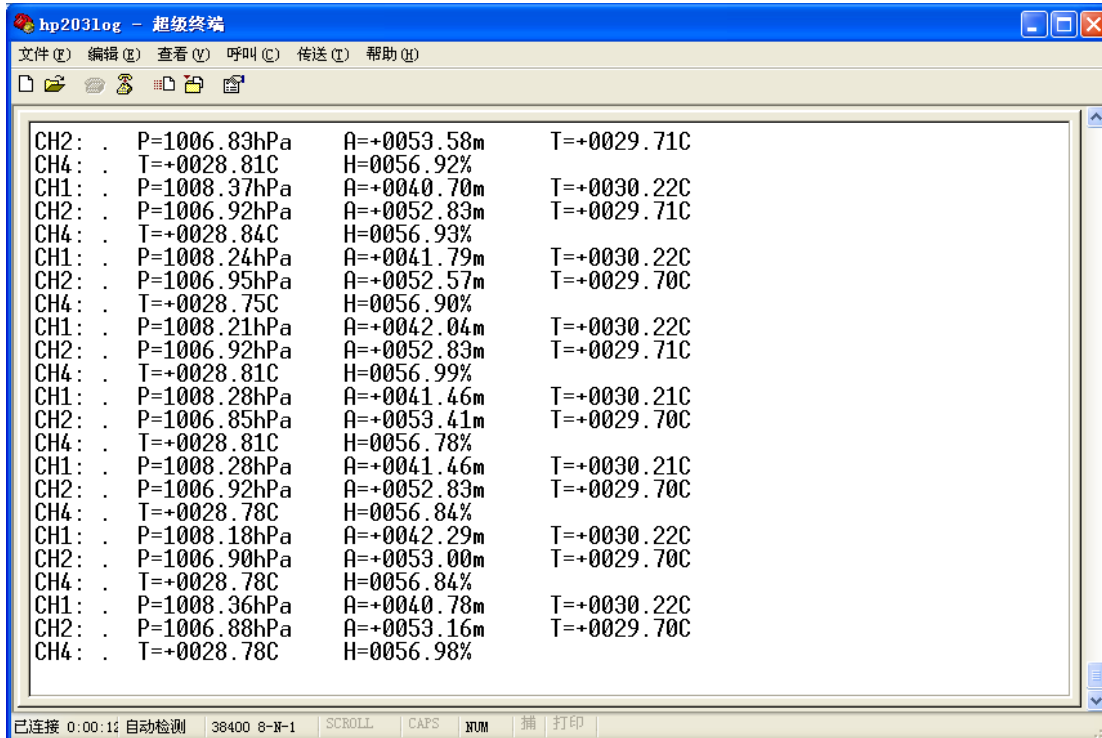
hp203log - 超级终端

文件(F) 编辑(E) 查看(V) 呼叫(C) 传送(T) 帮助(H)

CH2: . P=1006.83hPa A=+0053.58m T=+0029.71C
CH4: . T=+0028.81C H=0056.92%
CH1: . P=1008.37hPa A=+0040.70m T=+0030.22C
CH2: . P=1006.92hPa A=+0052.83m T=+0029.71C
CH4: . T=+0028.84C H=0056.93%
CH1: . P=1008.24hPa A=+0041.79m T=+0030.22C
CH2: . P=1006.95hPa A=+0052.57m T=+0029.70C
CH4: . T=+0028.75C H=0056.90%
CH1: . P=1008.21hPa A=+0042.04m T=+0030.22C
CH2: . P=1006.92hPa A=+0052.83m T=+0029.71C
CH4: . T=+0028.81C H=0056.99%
CH1: . P=1008.28hPa A=+0041.46m T=+0030.21C
CH2: . P=1006.85hPa A=+0053.41m T=+0029.70C
CH4: . T=+0028.81C H=0056.78%
CH1: . P=1008.28hPa A=+0041.46m T=+0030.21C
CH2: . P=1006.92hPa A=+0052.83m T=+0029.70C
CH4: . T=+0028.78C H=0056.84%
CH1: . P=1008.18hPa A=+0042.29m T=+0030.22C
CH2: . P=1006.90hPa A=+0053.00m T=+0029.70C
CH4: . T=+0028.78C H=0056.84%
CH1: . P=1008.36hPa A=+0040.78m T=+0030.22C
CH2: . P=1006.88hPa A=+0053.16m T=+0029.70C
CH4: . T=+0028.78C H=0056.98%

已连接 0:00:12 自动检测 38400 8-N-1 SCROLL CAPS NUM 捕 打印